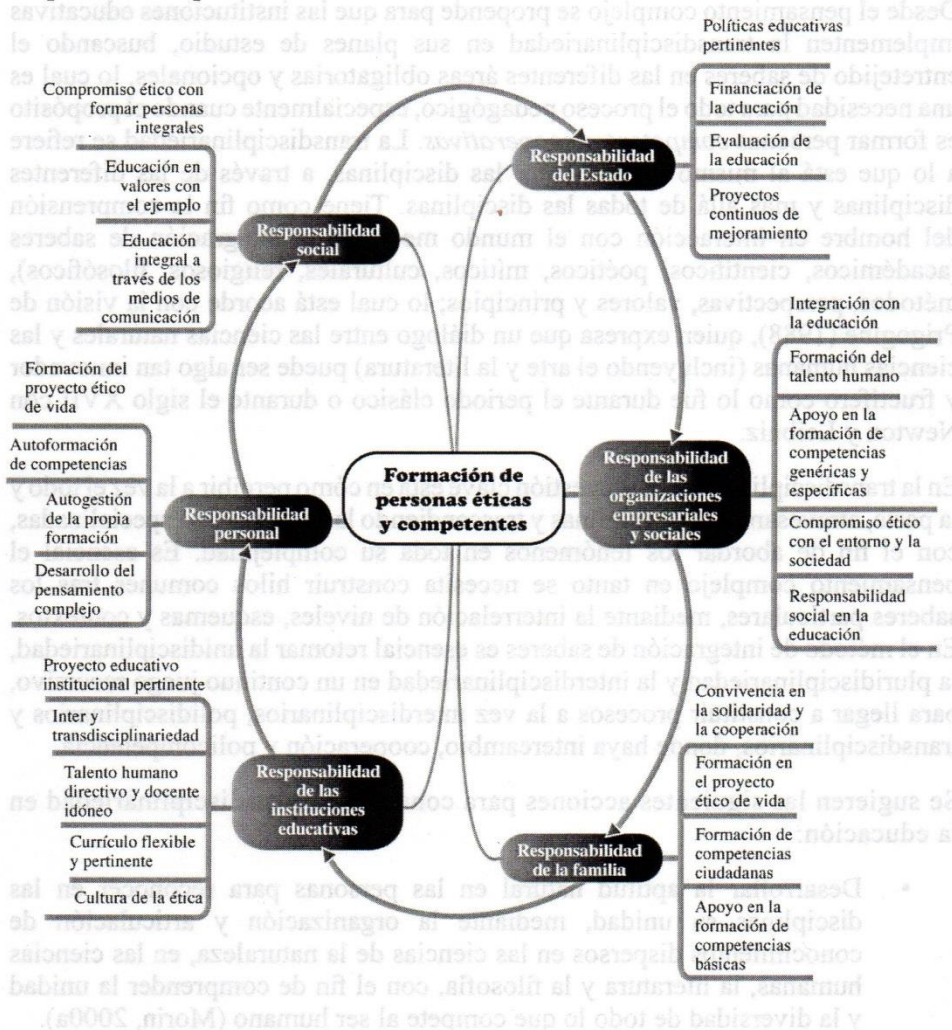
Desde el pensamiento complejo se propende para que las instituciones educativas implementen la transdisciplinariedad en sus planes de estudio, buscando el entretejido de saberes en las diferentes áreas obligatorias y opcionales, lo cual es una necesidad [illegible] el proceso pedagógico, especialmente cuando el propósito es formar personas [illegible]. La transdisciplinariedad se refiere a lo que está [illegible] las disciplinas, a través de las diferentes disciplinas y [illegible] de todas las disciplinas. Tiene como fin la comprensión del hombre en interacción con el mundo mediante la integración de saberes académicos, científicos, poéticos, míticos, culturales, religiosos, filosóficos), métodos, perspectivas, valores y principios, lo cual está acorde con la visión de Prigogine (1998), quien expresa que un diálogo entre las ciencias naturales y las ciencias humanas (incluyendo el arte y la literatura) puede ser algo tan innovador y fructífero como lo fue durante el período clásico o durante el siglo XVII con Newton y Leibniz.

En la transdisciplinariedad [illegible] como percibir a la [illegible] y a partir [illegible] y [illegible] las disciplinas, con el fin de abordar los fenómenos en toda su complejidad. Es así que el pensamiento complejo en tanto se necesita construir hilos comunes entre los saberes disciplinares, mediante la interrelación de niveles, esquemas y conceptos. En el marco de integración de saberes es esencial retomar la unidisciplinariedad, la pluridisciplinariedad y la interdisciplinariedad en un continuo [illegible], para llegar a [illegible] procesos a la vez interdisciplinarios, pluridisciplinarios y transdisciplinarios, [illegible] haya intercambio, cooperación y policompetencia.

Se sugieren las siguientes acciones para construir la transdisciplinariedad en la educación:

• Desarrollar la aptitud natural en las personas para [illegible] en las disciplinas la unidad, mediante la organización y articulación de conocimientos dispersos en las ciencias de la naturaleza, en las ciencias humanas, la literatura y la filosofía, con el fin de comprender la unidad y la diversidad de todo lo que compete al ser humano (Morin, 2000a).

Formación de personas éticas y competentes

Responsabilidad del Estado
Políticas educativas pertinentes
Financiación de la educación
Evaluación de la educación
Proyectos continuos de mejoramiento

Responsabilidad social
Compromiso ético con formar personas integrales
Educación en valores con el ejemplo
Educación integral a través de los medios de comunicación

Responsabilidad personal
Formación del proyecto ético de vida
Autoformación de competencias
Autogestión de la propia formación
Desarrollo del pensamiento complejo

Responsabilidad de las organizaciones empresariales y sociales
Integración con la educación
Formación del talento humano
Apoyo en la formación de competencias genéricas y específicas
Compromiso ético con el entorno y la sociedad
Responsabilidad social en la educación

Responsabilidad de las instituciones educativas
Proyecto educativo institucional pertinente
Inter y transdisciplinariedad
Talento humano directivo y docente idóneo
Currículo flexible y pertinente
Cultura de la ética

Responsabilidad de la familia
Convivencia en la solidaridad y la cooperación
Formación en el proyecto ético de vida
Formación de competencias ciudadanas
Apoyo en la formación de competencias básicas